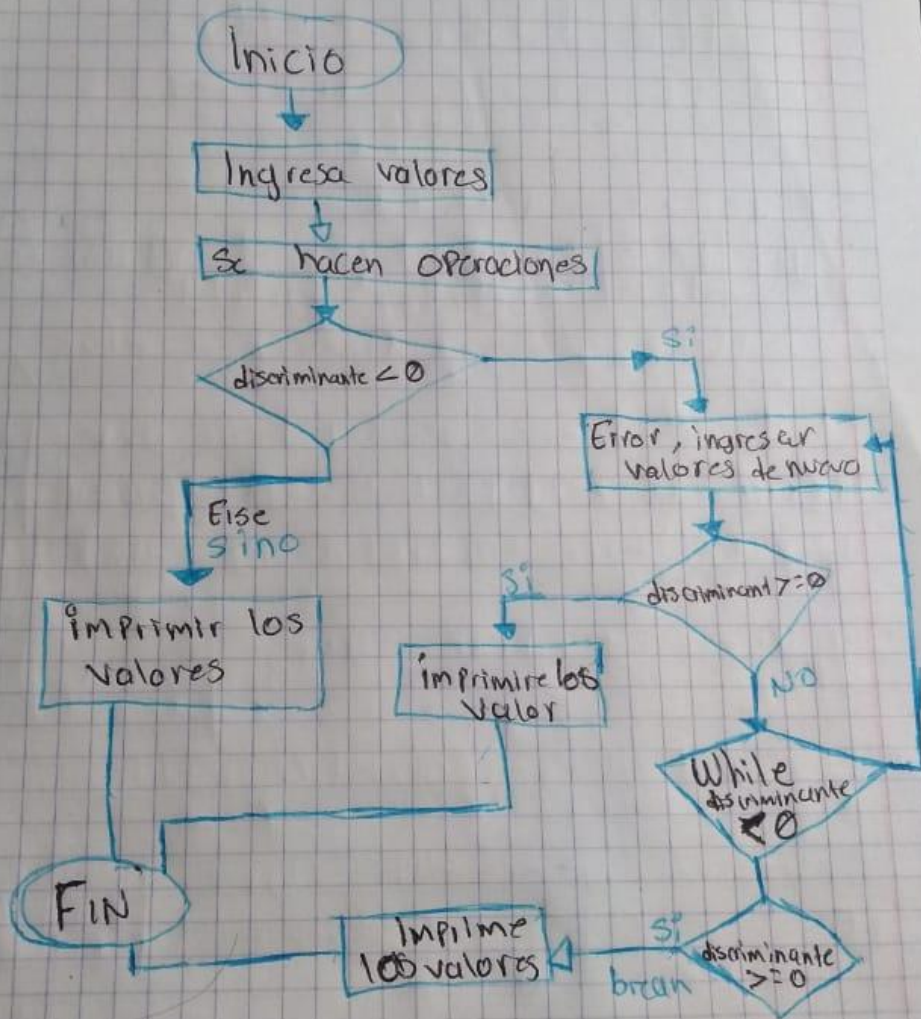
Inicio

Ingresa valores

Se hacen operaciones

discriminante < 0

si

Error, ingresar valores de nuevo

Else
sino

imprimir los valores

si

discriminant >= 0

imprimir los valor

NO

While discriminante < 0

FIN

Imprime los valores

si

break

discriminante >= 0